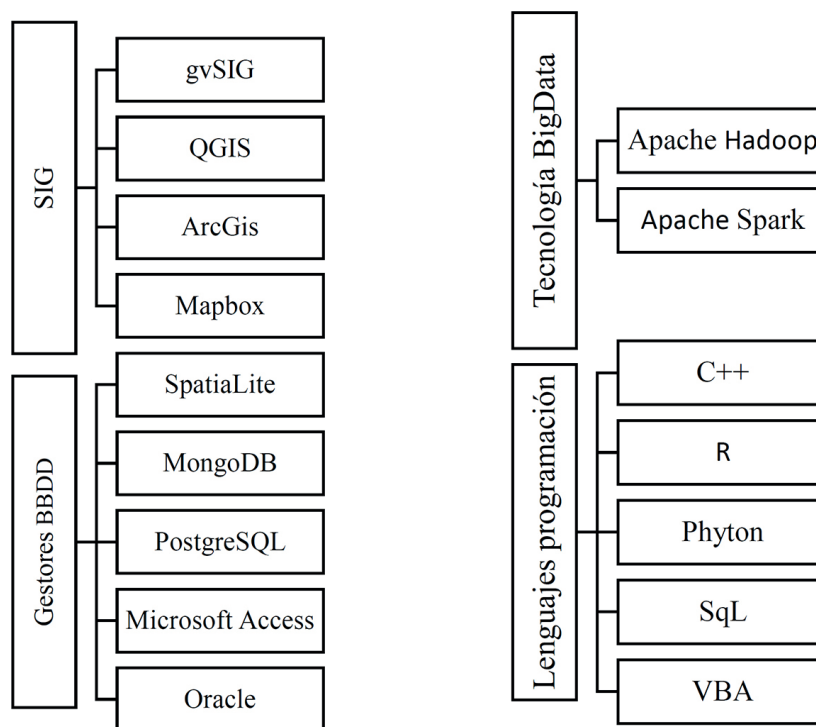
SIG

gvSIG

QGIS

ArcGis

Mapbox

Gestores BBDD

SpatiaLite

MongoDB

PostgreSQL

Microsoft Access

Oracle

Tecnología BigData

Apache Hadoop

Apache Spark

Lenguajes programación

C++

R

Phyton

SqL

VBA